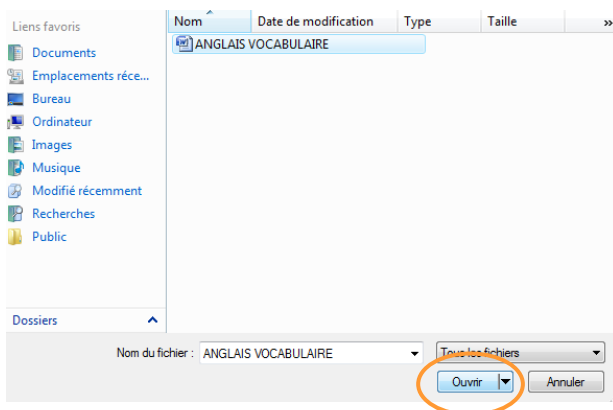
Liens favoris
Documents
Emplacements réce...
Bureau
Ordinateur
Images
Musique
Modifié récemment
Recherches
Public

Dossiers

| Nom | Date de modification | Type | Taille |
|---|---|---|---|
| ANGLAIS VOCABULAIRE | | | |

Nom du fichier : ANGLAIS VOCABULAIRE
Tous les fichiers
Ouvrir
Annuler